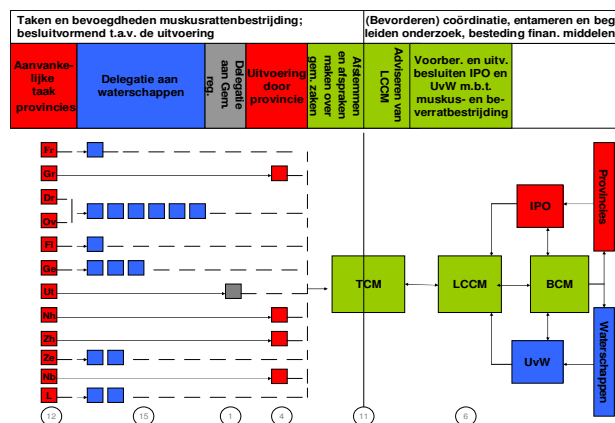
Taken en bevoegdheden muskusrattenbestrijding; besluitvormend t.a.v. de uitvoering

(Bevorderen) coördinatie, entameren en begeleiden onderzoek, besteding finan. middelen

Aanvankelijke taak provincies

Delegatie aan waterschappen

Delegatie aan Gem reg.

Uitvoering door provincie

Afstemmen en afspraken maken over gem. zaken

Adviseren van LCCM

Voorber. en uitv. besluiten IPO en UvW m.b.t. muskus- en beverratbestrijding

Fr

Gr

Dr

Ov

Fl

Ge

Ut

Nh

Zh

Ze

Nb

L

12

15

1

4

11

6

TCM

LCCM

BCM

IPO

UvW

Provincies

Waterschappen